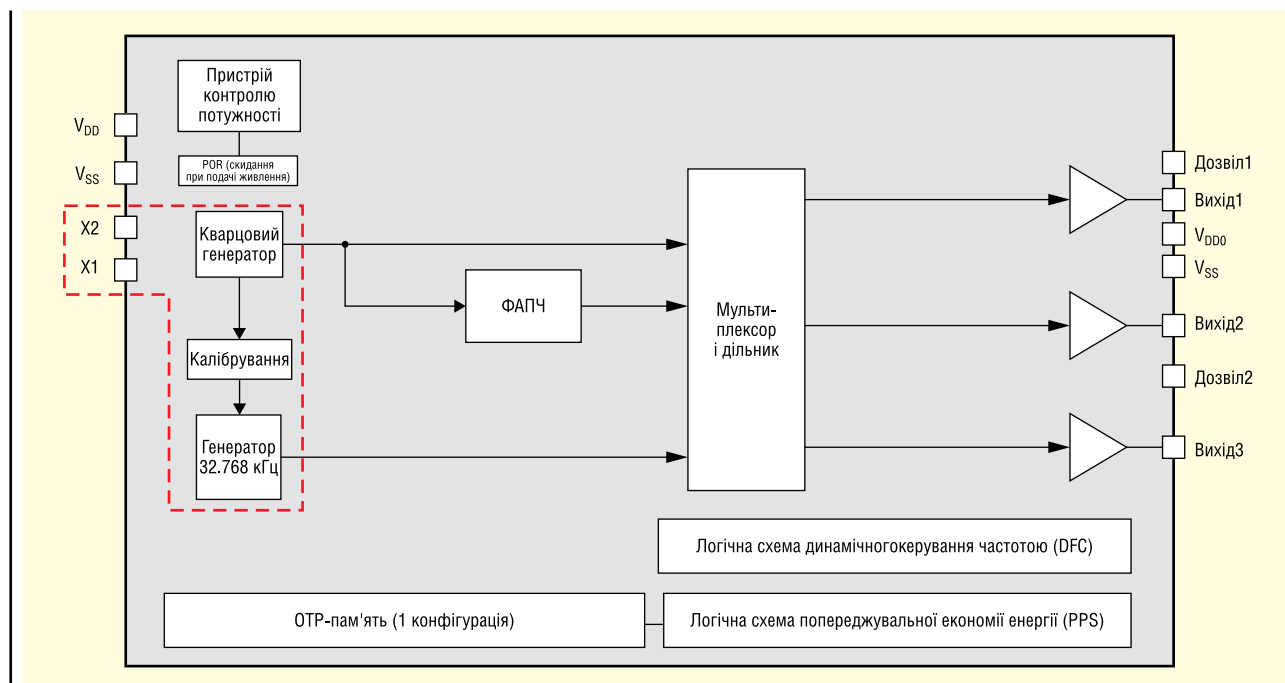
Пристрій контролю потужності

POR (скидання при подачі живлення)

$V_{DD}$

$V_{SS}$

X2

X1

Кварцовий генератор

Калібрування

Генератор 32.768 кГц

ФАПЧ

Мультиплексор і дільник

Дозвіл1

Вихід1

$V_{DD0}$

$V_{SS}$

Вихід2

Дозвіл2

Вихід3

Логічна схема динамічногокерування частотою (DFC)

OTP-пам'ять (1 конфігурація)

Логічна схема попереджувальної економії енергії (PPS)